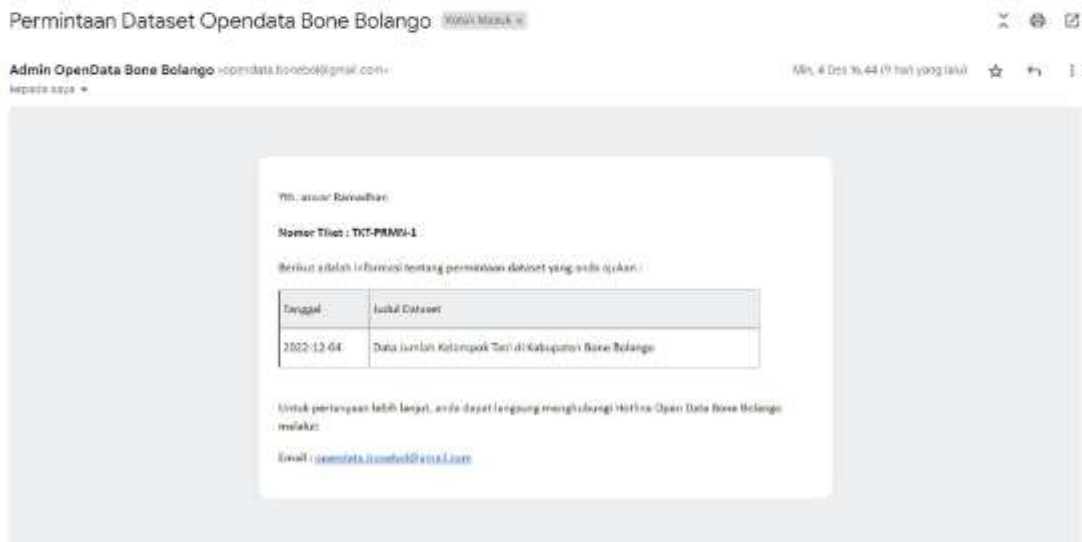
Permintaan Dataset Opendata Bone Bolango Kotak Masuk ×

Admin OpenData Bone Bolango <opendata.bonebol@gmail.com>
kepada saya ▾

Min, 4 Des 16.44 (9 hari yang lalu)

Yth. anwar Ramadhan

Nomor Tiket : TKT-PRMN-1

Berikut adalah informasi tentang permintaan dataset yang anda ajukan :

| Tanggal | Judul Dataset |
|---|---|
| 2022-12-04 | Data Jumlah Kelompok Tani di Kabupaten Bone Bolango |

Untuk pertanyaan lebih lanjut, anda dapat langsung menghubungi Hotline Open Data Bone Bolango melalui:

Email : opendata.bonebol@gmail.com